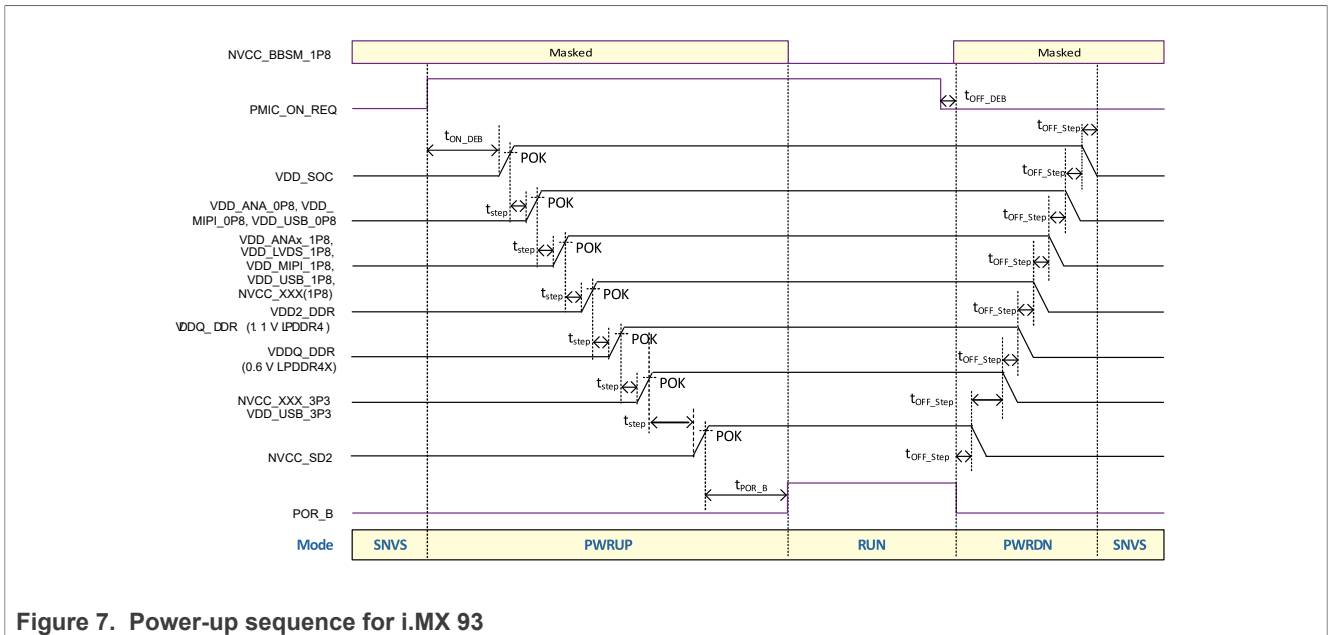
NVCC_BBSM_1P8

Masked

Masked

PMIC_ON_REQ

$t_{OFF\_DEB}$

$t_{OFF\_Step}$

$t_{ON\_DEB}$

POK

VDD_SOC

$t_{OFF\_Step}$

VDD_ANA_0P8, VDD_ MIPI_0P8, VDD_USB_0P8

$t_{step}$

POK

$t_{OFF\_Step}$

VDD_ANAx_1P8, VDD_LVDS_1P8, VDD_MIPI_1P8, VDD_USB_1P8, NVCC_XXX(1P8)

$t_{step}$

POK

$t_{OFF\_Step}$

VDD2_DDR

$t_{step}$

POK

$t_{OFF\_Step}$

VDDQ_DDR (1.1 V LPDDR4)

VDDQ_DDR (0.6 V LPDDR4X)

$t_{step}$

POK

$t_{OFF\_Step}$

$t_{step}$

POK

NVCC_XXX_3P3 VDD_USB_3P3

$t_{OFF\_Step}$

$t_{step}$

POK

NVCC_SD2

$t_{OFF\_Step}$

$t_{POR\_B}$

POR_B

| Mode | SNVS | PWRUP | RUN | PWRDN | SNVS |
|---|---|---|---|---|---|

Figure 7. Power-up sequence for i.MX 93